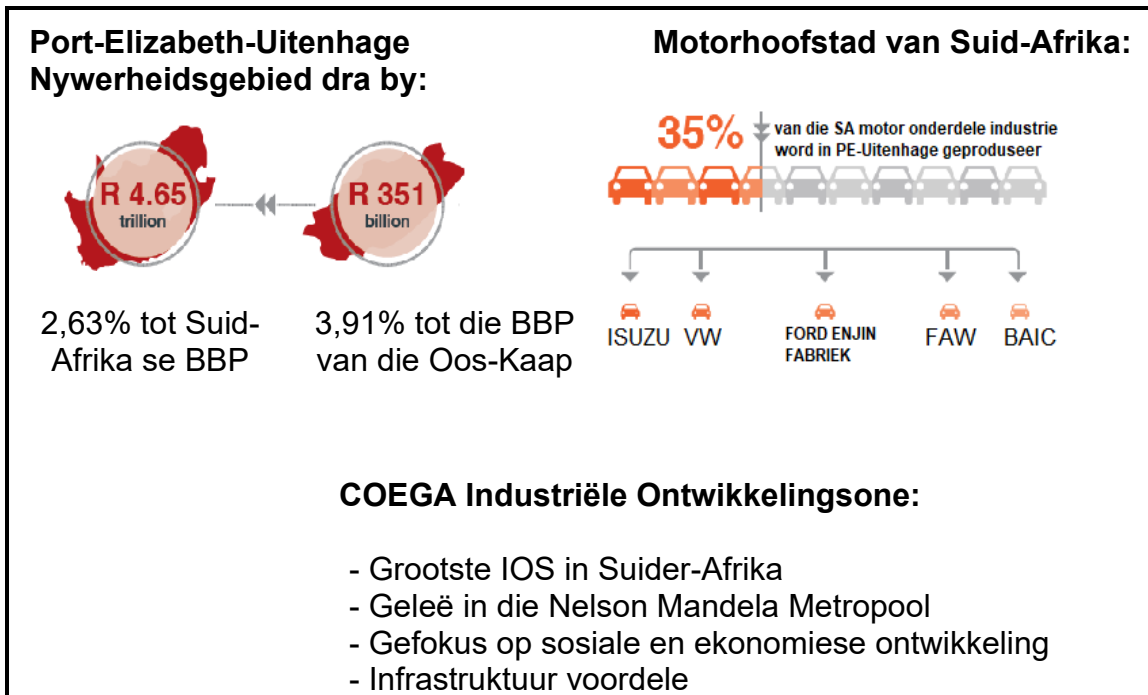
Port-Elizabeth-Uitenhage Nywerheidsgebied dra by:

Motorhoofstad van Suid-Afrika:

R 4.65 trillion

R 351 billion

2,63% tot Suid-Afrika se BBP

3,91% tot die BBP van die Oos-Kaap

35% van die SA motor onderdele industrie word in PE-Uitenhage geproduseer

ISUZU VW FORD ENJIN FABRIEK FAW BAIC

COEGA Industriële Ontwikkelingsone:

- Grootste IOS in Suider-Afrika
- Geleë in die Nelson Mandela Metropool
- Gefokus op sosiale en ekonomiese ontwikkeling
- Infrastruktuur voordele